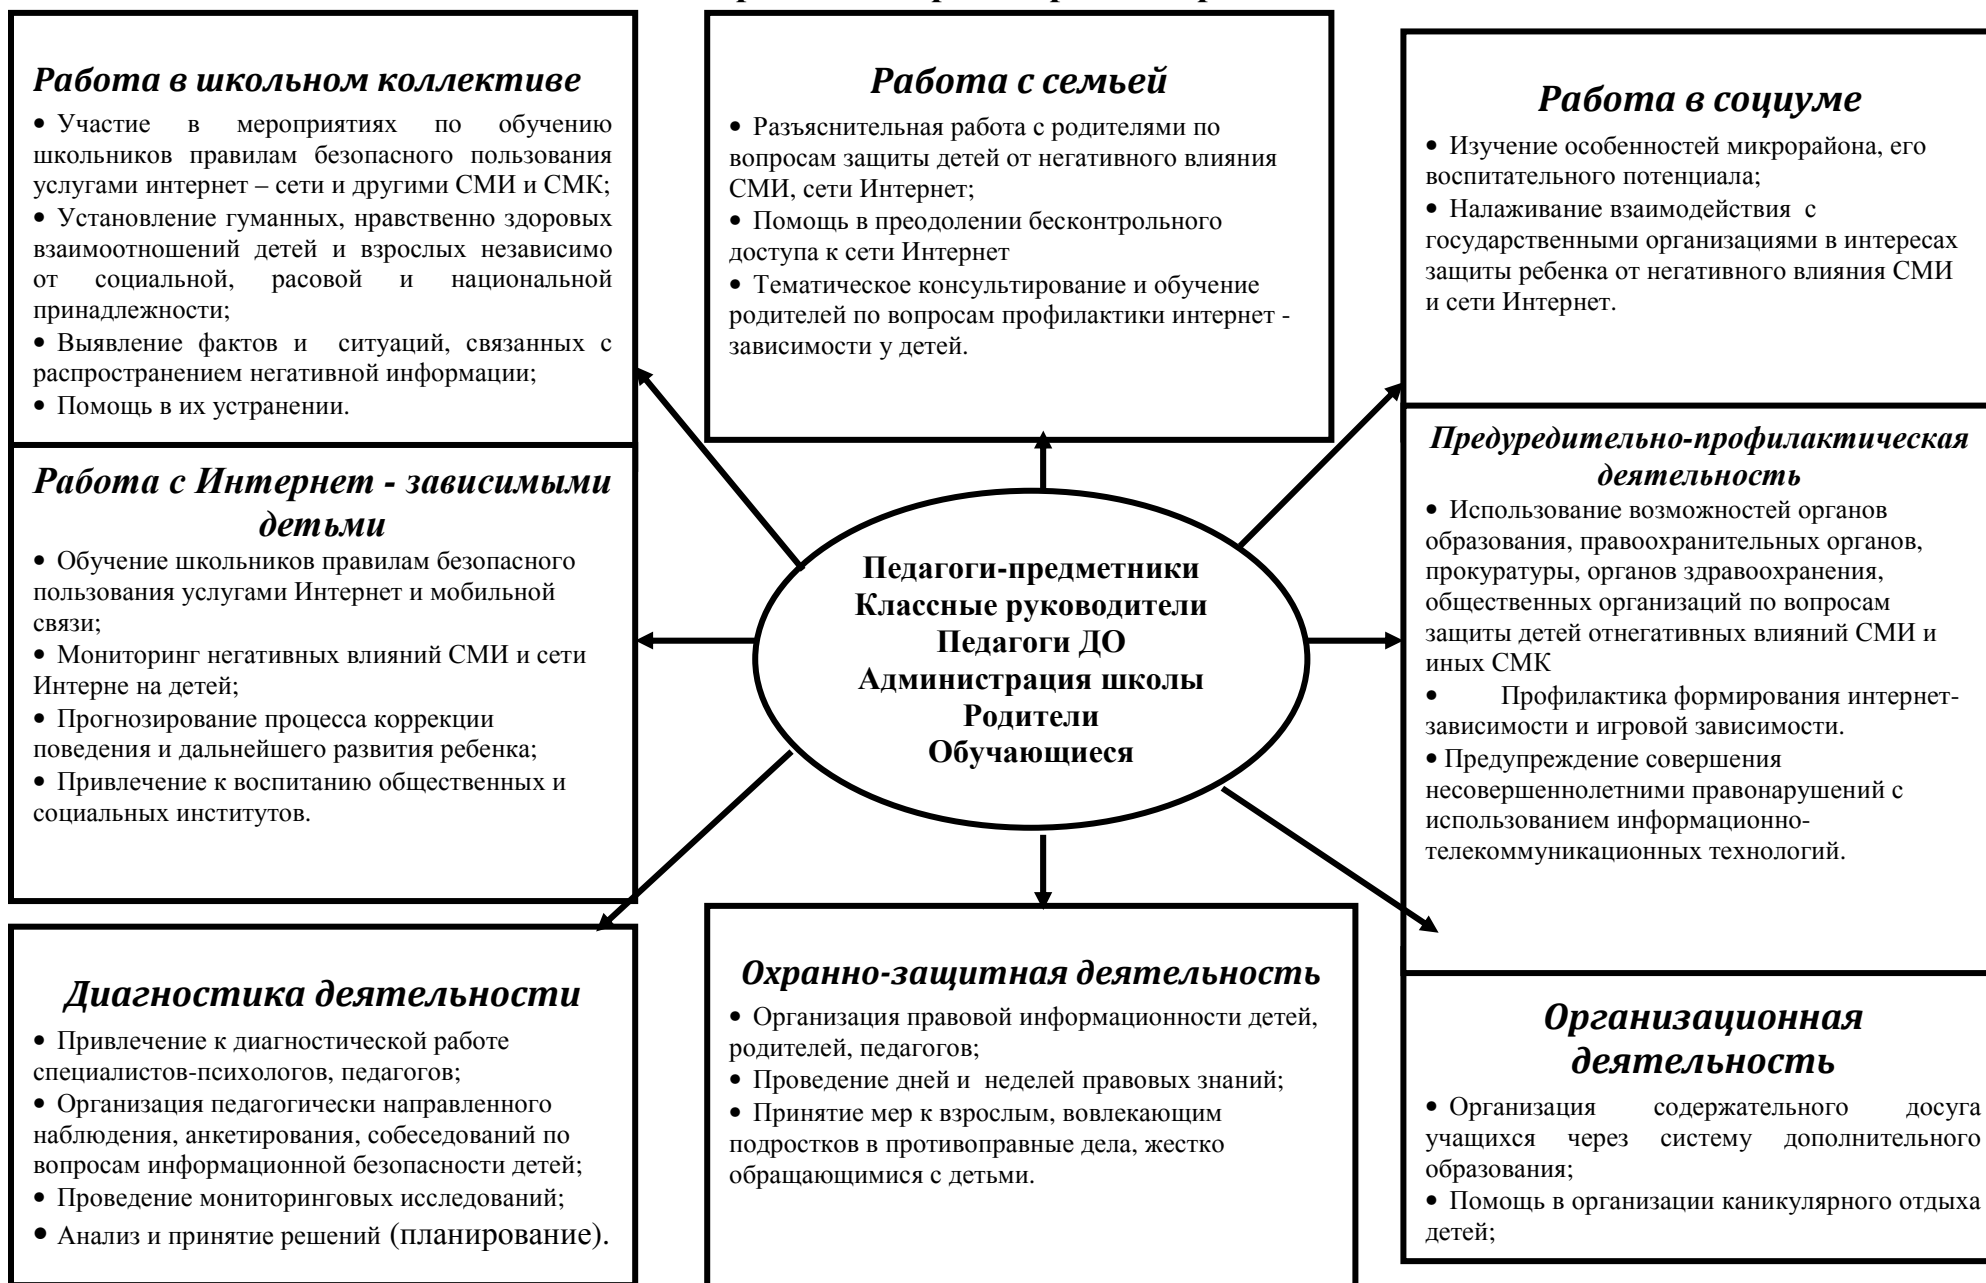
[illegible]

Работа в школьном коллективе

• Участие в мероприятиях по обучению школьников правилам безопасного пользования услугами интернет – сети и другими СМИ и СМК;
• Установление гуманных, нравственно здоровых взаимоотношений детей и взрослых независимо от социальной, расовой и национальной принадлежности;
• Выявление фактов и ситуаций, связанных с распространением негативной информации;
• Помощь в их устранении.

Работа с семьей

• Разъяснительная работа с родителями по вопросам защиты детей от негативного влияния СМИ, сети Интернет;
• Помощь в преодолении бесконтрольного доступа к сети Интернет
• Тематическое консультирование и обучение родителей по вопросам профилактики интернет - зависимости у детей.

Работа в социуме

• Изучение особенностей микрорайона, его воспитательного потенциала;
• Налаживание взаимодействия с государственными организациями в интересах защиты ребенка от негативного влияния СМИ и сети Интернет.

Работа с Интернет - зависимыми детьми

• Обучение школьников правилам безопасного пользования услугами Интернет и мобильной связи;
• Мониторинг негативных влияний СМИ и сети Интерне на детей;
• Прогнозирование процесса коррекции поведения и дальнейшего развития ребенка;
• Привлечение к воспитанию общественных и социальных институтов.

Педагоги-предметники
Классные руководители
Педагоги ДО
Администрация школы
Родители
Обучающиеся

Предуредительно-профилактическая деятельность

• Использование возможностей органов образования, правоохранительных органов, прокуратуры, органов здравоохранения, общественных организаций по вопросам защиты детей отнегативных влияний СМИ и иных СМК
• Профилактика формирования интернет-зависимости и игровой зависимости.
• Предупреждение совершения несовершеннолетними правонарушений с использованием информационно-телекоммуникационных технологий.

Диагностика деятельности

• Привлечение к диагностической работе специалистов-психологов, педагогов;
• Организация педагогически направленного наблюдения, анкетирования, собеседований по вопросам информационной безопасности детей;
• Проведение мониторинговых исследований;
• Анализ и принятие решений (планирование).

Охранно-защитная деятельность

• Организация правовой информационности детей, родителей, педагогов;
• Проведение дней и неделей правовых знаний;
• Принятие мер к взрослым, вовлекающим подростков в противоправные дела, жестко обращающимися с детьми.

Организационная деятельность

• Организация содержательного досуга учащихся через систему дополнительного образования;
• Помощь в организации каникулярного отдыха детей;